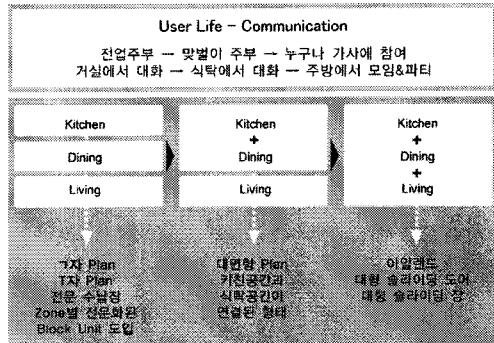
User Life – Communication

전업주부 → 맞벌이 주부 → 누구나 가사에 참여
거실에서 대화 → 식탁에서 대화 → 주방에서 모임&파티

Kitchen

Dining

Living

ㄱ자 Plan
T자 Plan
전문 수납장
Zone별 전문화된
Block Unit 도입

Kitchen
+
Dining

Living

대면형 Plan
키친공간과
식탁공간이
연결된 형태

Kitchen
+
Dining
+
Living

아일랜드
대형 슬라이딩 도어
대형 슬라이딩 장